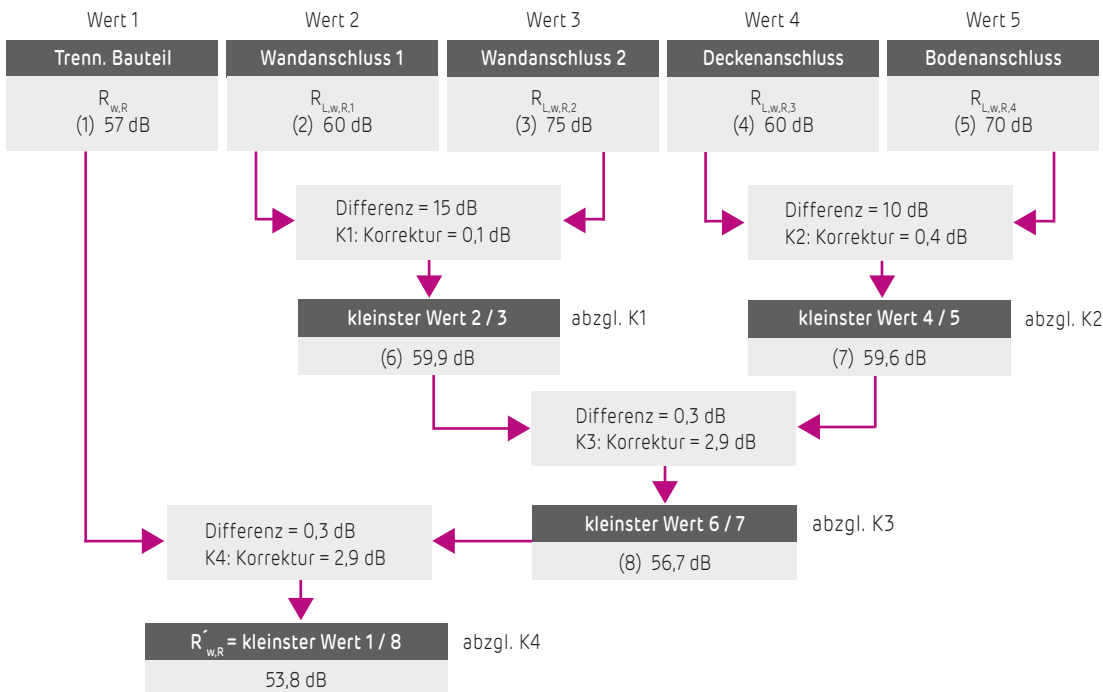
Wert 1

Trenn. Bauteil

$R_{w,R}$
(1) 57 dB

Wert 2

Wandanschluss 1

$R_{L,w,R,1}$
(2) 60 dB

Wert 3

Wandanschluss 2

$R_{L,w,R,2}$
(3) 75 dB

Wert 4

Deckenanschluss

$R_{L,w,R,3}$
(4) 60 dB

Wert 5

Bodenanschluss

$R_{L,w,R,4}$
(5) 70 dB

Differenz = 15 dB
K1: Korrektur = 0,1 dB

Differenz = 10 dB
K2: Korrektur = 0,4 dB

kleinster Wert 2 / 3

abzgl. K1

(6) 59,9 dB

kleinster Wert 4 / 5

abzgl. K2

(7) 59,6 dB

Differenz = 0,3 dB
K3: Korrektur = 2,9 dB

kleinster Wert 6 / 7

abzgl. K3

(8) 56,7 dB

Differenz = 0,3 dB
K4: Korrektur = 2,9 dB

$R'_{w,R}$ = kleinster Wert 1 / 8

abzgl. K4

53,8 dB